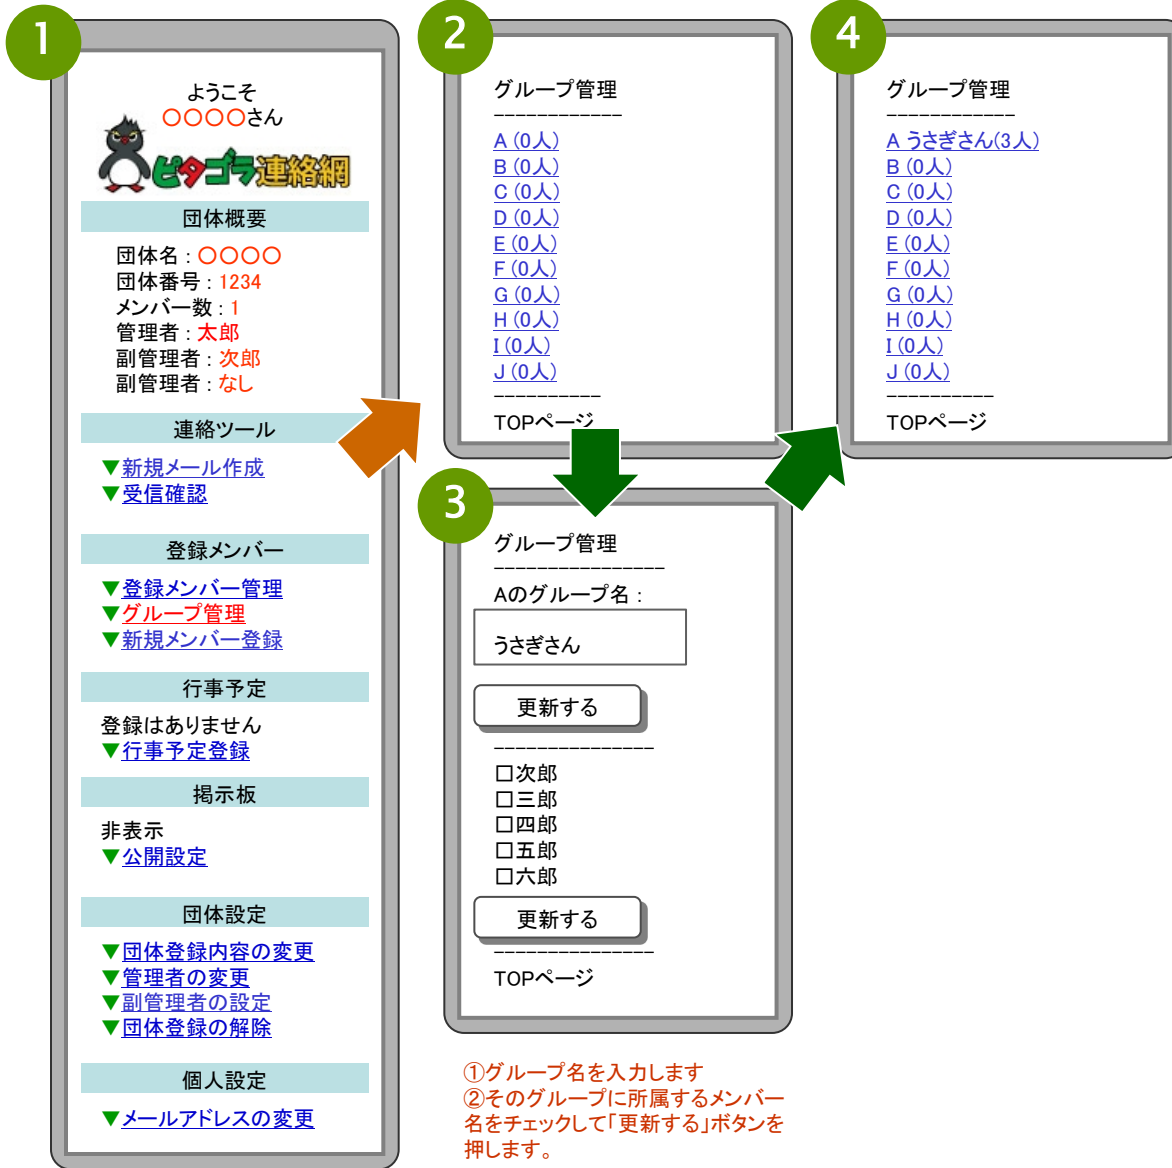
1

ようこそ
○○○○さん

ピタゴラ連絡網

団体概要

団体名：○○○○
団体番号：1234
メンバー数：1
管理者：太郎
副管理者：次郎
副管理者：なし

連絡ツール

▼新規メール作成
▼受信確認

登録メンバー

▼登録メンバー管理
▼グループ管理
▼新規メンバー登録

行事予定

登録はありません
▼行事予定登録

掲示板

非表示
▼公開設定

団体設定

▼団体登録内容の変更
▼管理者の変更
▼副管理者の設定
▼団体登録の解除

個人設定

▼メールアドレスの変更

2

グループ管理
------------
A (0人)
B (0人)
C (0人)
D (0人)
E (0人)
F (0人)
G (0人)
H (0人)
I (0人)
J (0人)
----------
TOPページ

3

グループ管理
----------------
Aのグループ名：

うさぎさん

更新する

---------------
□次郎
□三郎
□四郎
□五郎
□六郎

更新する

---------------
TOPページ

4

グループ管理
------------
A うさぎさん(3人)
B (0人)
C (0人)
D (0人)
E (0人)
F (0人)
G (0人)
H (0人)
I (0人)
J (0人)
----------
TOPページ

①グループ名を入力します
②そのグループに所属するメンバー名をチェックして「更新する」ボタンを押します。